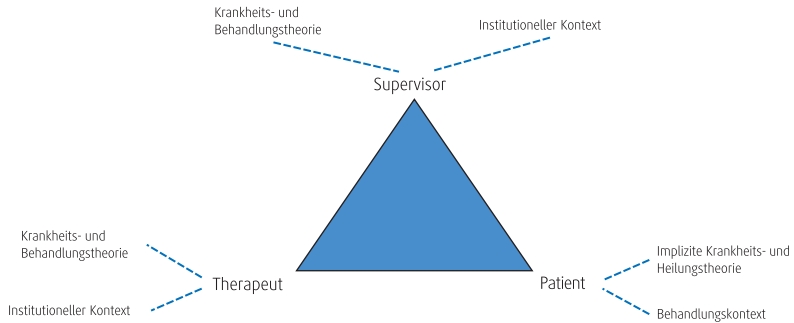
Krankheits- und Behandlungstheorie

Institutioneller Kontext

Supervisor

Krankheits- und Behandlungstheorie

Therapeut

Institutioneller Kontext

Patient

Implizite Krankheits- und Heilungstheorie

Behandlungskontext